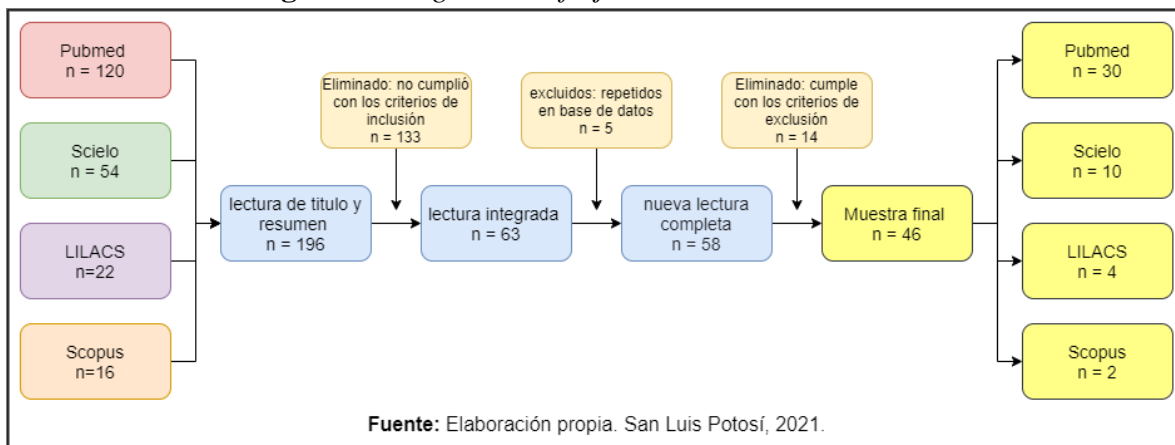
Pubmed
n = 120

Scielo
n = 54

LILACS
n=22

Scopus
n=16

lectura de titulo y resumen
n = 196

Eliminado: no cumplió con los criterios de inclusión
n = 133

lectura integrada
n = 63

excluidos: repetidos en base de datos
n = 5

nueva lectura completa
n = 58

Eliminado: cumple con los criterios de exclusión
n = 14

Muestra final
n = 46

Pubmed
n = 30

Scielo
n = 10

LILACS
n = 4

Scopus
n = 2

**Fuente:** Elaboración propia. San Luis Potosí, 2021.